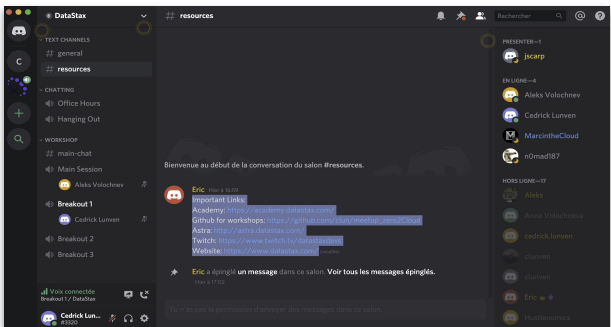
DataStax
# resources
Rechercher
TEXT CHANNELS
# general
# resources
CHATTING
Office Hours
Hanging Out
WORKSHOP
# main-chat
Main Session
Aleks Volochnev
Breakout 1
Cedrick Lunven
Breakout 2
Breakout 3
Voix connectée
Breakout 1 / DataStax
Cedrick Lun...
#3320

Bienvenue au début de la conversation du salon #resources.

Eric Hier à 16:59
Important Links:
Academy: https://academy.datastax.com/
Github for workshops: https://github.com/clun/meetup_zero2Cloud
Astra: http://astra.datastax.com/
Twitch: https://www.twitch.tv/datastaxdevs
Website: https://www.datastax.com/ (modifié)

Eric a épinglé un message dans ce salon. Voir tous les messages épinglés.
Hier à 17:02

Tu n'as pas la permission d'envoyer des messages dans ce salon.

PRESENTER—1
jscarp
EN LIGNE—4
Aleks Volochnev
Cedrick Lunven
MarcintheCloud
n0mad187
HORS LIGNE—17
Aleks
Anna Volochnova
cedrick.lunven
clunven
clunven
Eric
Hadriennimics